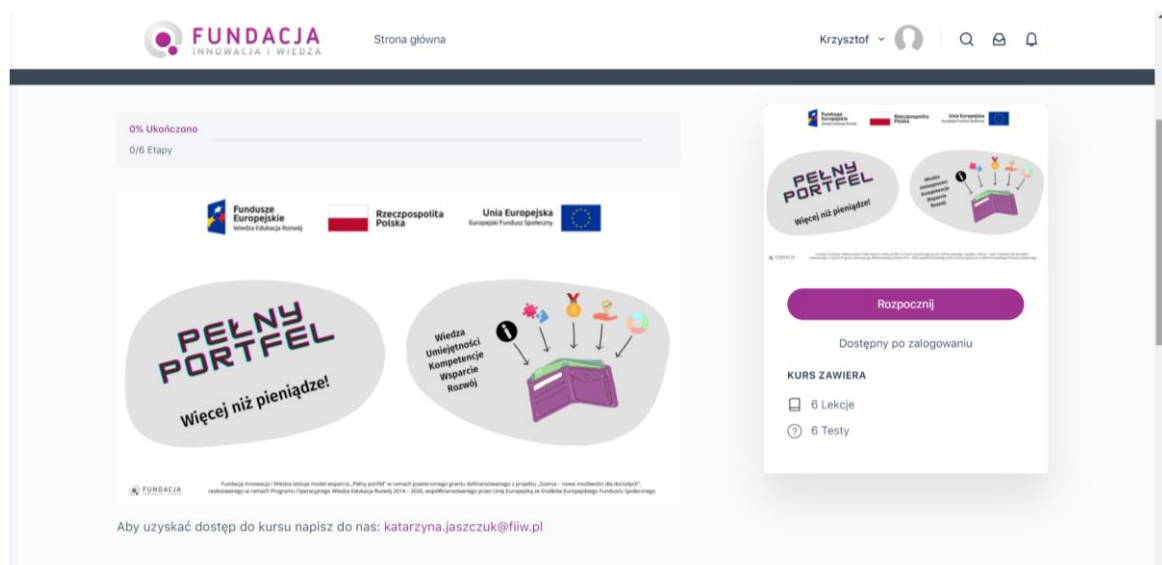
FUNDACJA
INNOWACJA I WIEDZA

Strona główna

Krzysztof

0% Ukończono
0/6 Etapy

Fundusze Europejskie
Wiedza Edukacja Rozwój

Rzeczpospolita Polska

Unia Europejska
Europejski Fundusz Społeczny

PEŁNY PORTFEL

Więcej niż pieniądze!

Wiedza
Umiejętności
Kompetencje
Wsparcie
Rozwój

FUNDACJA

Fundacja Innowacja i Wiedza testuje model wsparcia „Pełny portfel" w ramach powierzonego grantu dofinansowanego z projektu „Szansa – nowe możliwości dla dorosłych", realizowanego w ramach Programu Operacyjnego Wiedza Edukacja Rozwój 2014 – 2020, współfinansowanego przez Unię Europejską ze środków Europejskiego Funduszu Społecznego

Aby uzyskać dostęp do kursu napisz do nas: katarzyna.jaszczuk@fiiw.pl

Rozpocznij

Dostępny po zalogowaniu

KURS ZAWIERA

6 Lekcje

6 Testy